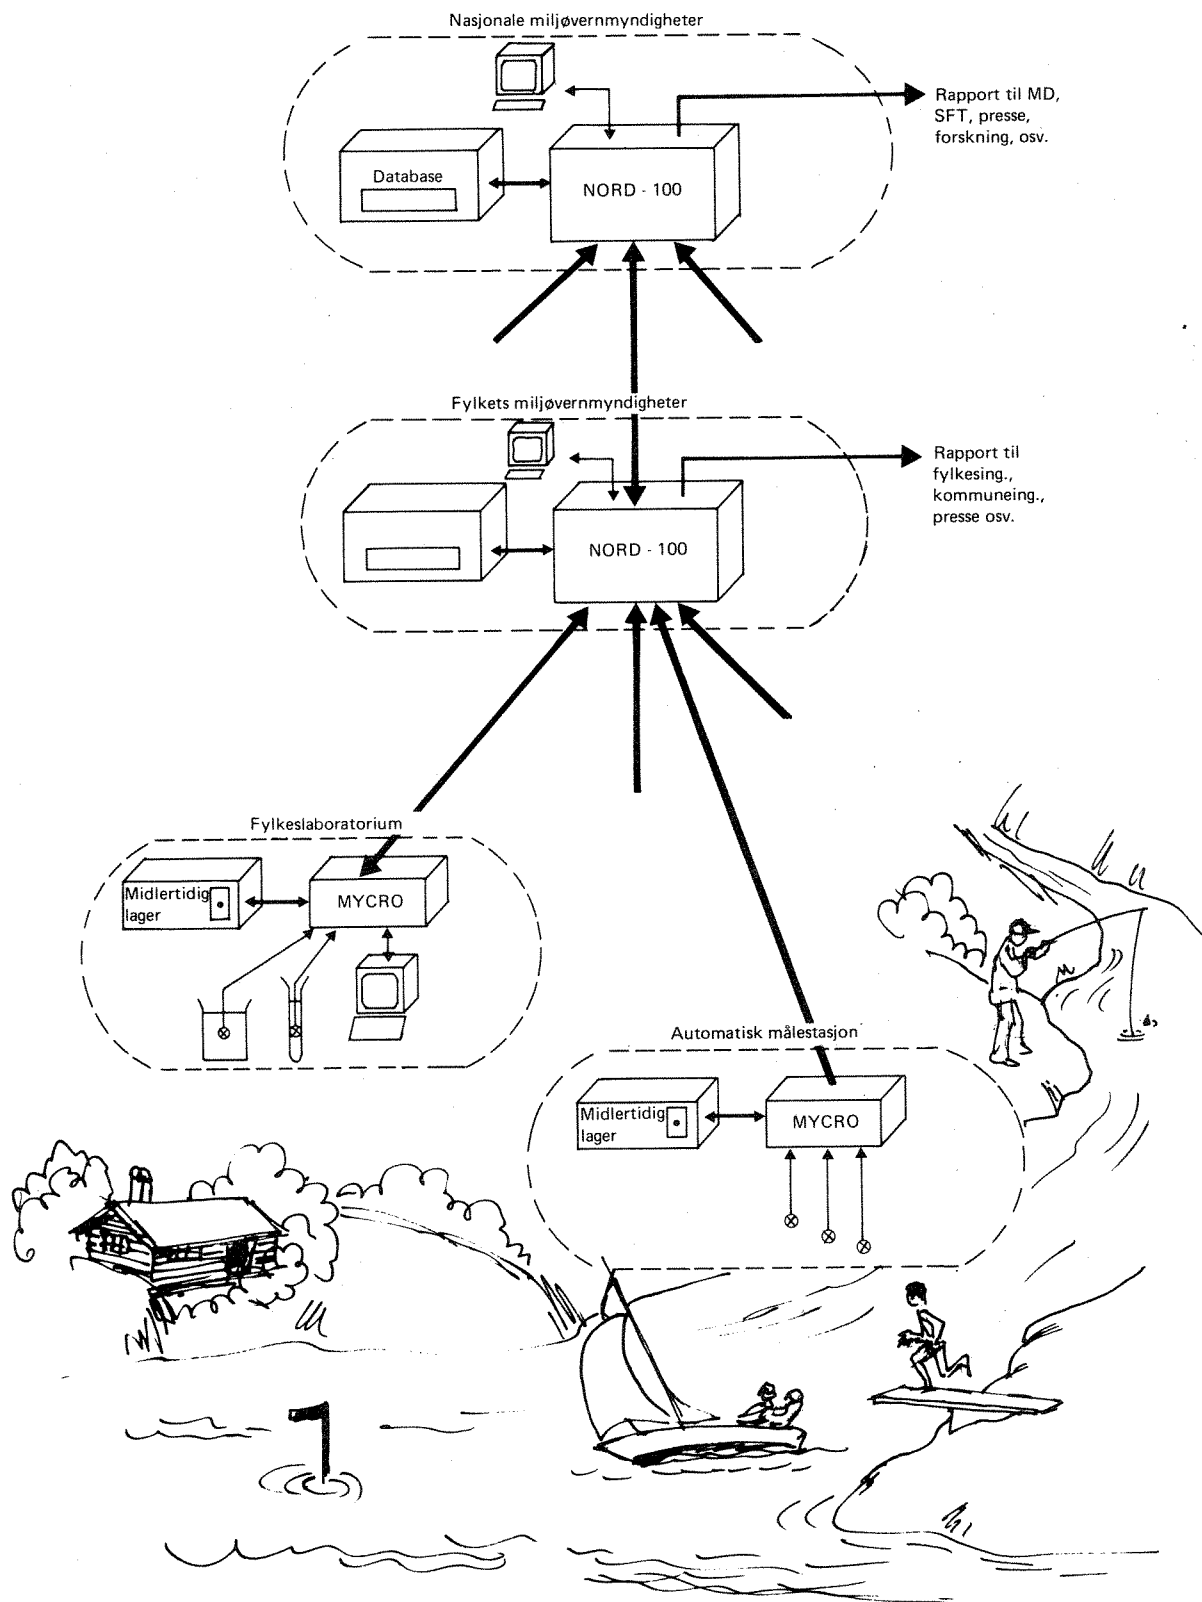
Nasjonale miljøvernmyndigheter

Database

NORD - 100

Rapport til MD, SFT, presse, forskning, osv.

Fylkets miljøvernmyndigheter

NORD - 100

Rapport til fylkesing., kommuneing., presse osv.

Fylkeslaboratorium

Midlertidig lager

MYCRO

Automatisk målestasjon

Midlertidig lager

MYCRO